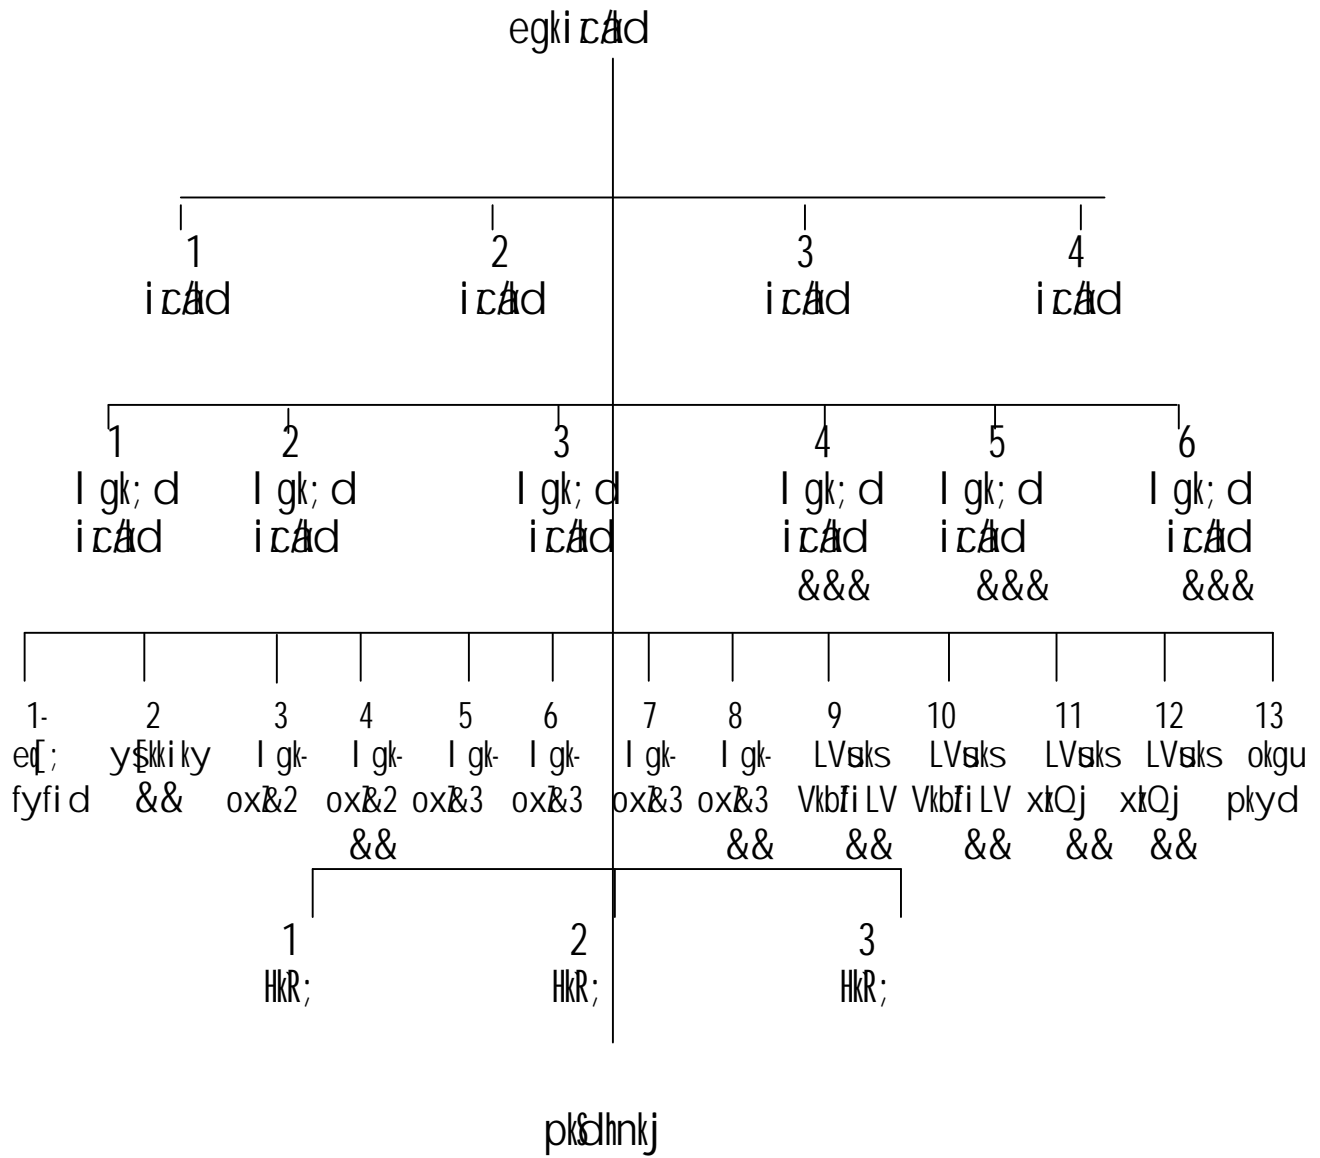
egkizca/kd

1
izca/kd

2
izca/kd

3
izca/kd

4
izca/kd

1
l gk; d
izca/kd

2
l gk; d
izca/kd

3
l gk; d
izca/kd

4
l gk; d
izca/kd
&&&

5
l gk; d
izca/kd
&&&

6
l gk; d
izca/kd
&&&

1-
eq[;
fyfid

2
ys[kkiky
&&

3
l gk-
ox&2

4
l gk-
ox&2
&&

5
l gk-
ox&3

6
l gk-
ox&3

7
l gk-
ox&3

8
l gk-
ox&3
&&

9
LVsuks
VkbfiLV
&&

10
LVsuks
VkbfiLV
&&

11
LVsuks
xsLVsuj
&&

12
LVsuks
xsLVsuj
&&

13
okgu
pkyd

1
HkR;

2
HkR;

3
HkR;

pkSdhnkj